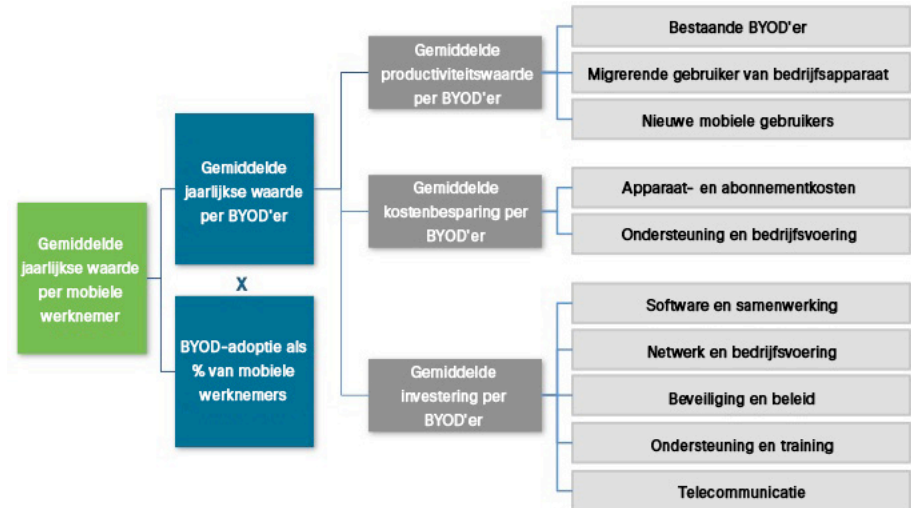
Gemiddelde jaarlijkse waarde per mobiele werknemer

Gemiddelde jaarlijkse waarde per BYOD'er

X

BYOD-adoptie als % van mobiele werknemers

Gemiddelde productiviteitswaarde per BYOD'er

Gemiddelde kostenbesparing per BYOD'er

Gemiddelde investering per BYOD'er

Bestaande BYOD'er

Migrerende gebruiker van bedrijfsapparaat

Nieuwe mobiele gebruikers

Apparaat- en abonnementkosten

Ondersteuning en bedrijfsvoering

Software en samenwerking

Netwerk en bedrijfsvoering

Beveiliging en beleid

Ondersteuning en training

Telecommunicatie